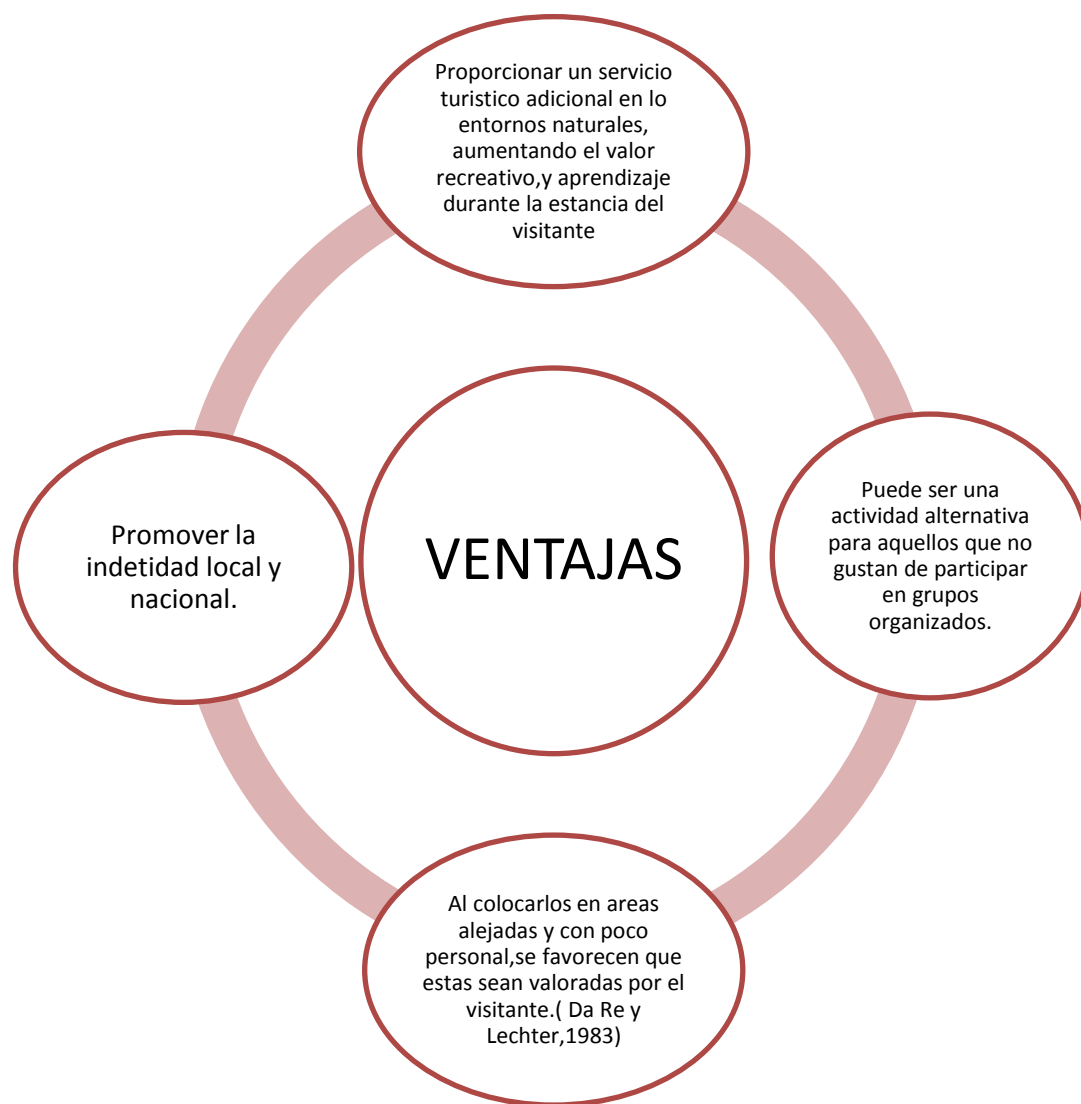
Proporcionar un servicio turistico adicional en lo entornos naturales, aumentando el valor recreativo,y aprendizaje durante la estancia del visitante

Promover la indetidad local y nacional.

VENTAJAS

Puede ser una actividad alternativa para aquellos que no gustan de participar en grupos organizados.

Al colocarlos en areas alejadas y con poco personal,se favorecen que estas sean valoradas por el visitante.( Da Re y Lechter,1983)